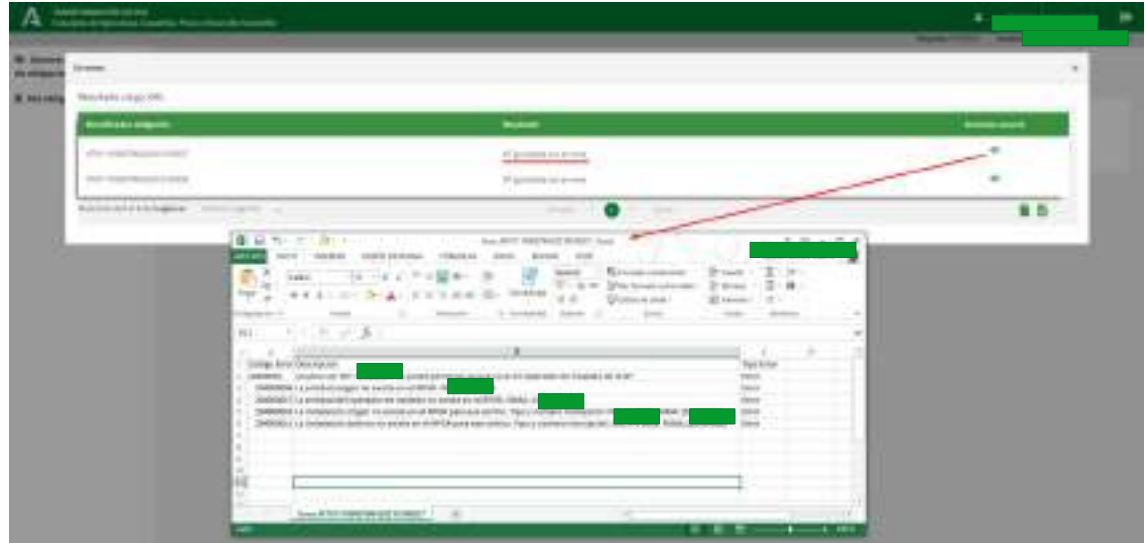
Errores

Resultado carga XML

| | Resultado | |
|---|---|---|
| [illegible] | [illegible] | |
| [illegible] | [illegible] | |

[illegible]

| Código Error | Descripción | Tipo Error |
|---|---|---|
| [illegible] | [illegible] | Error |
| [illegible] | La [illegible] | Error |
| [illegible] | La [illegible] | Error |
| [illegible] | La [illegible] | Error |
| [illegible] | La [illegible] | Error |